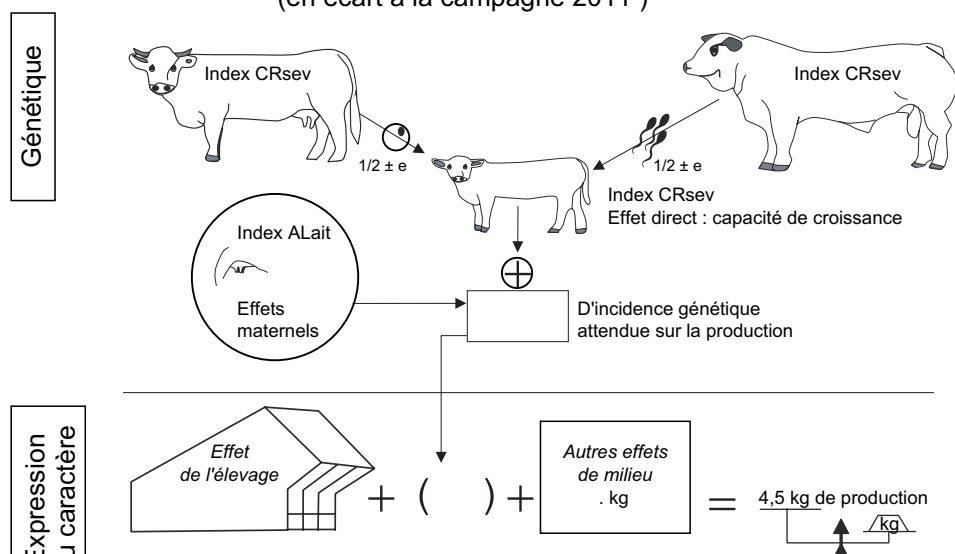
(en écart à la campagne 2011 )

Génétique

Index CRsev

Index CRsev

1/2 ± e

1/2 ± e

Index CRsev
Effet direct : capacité de croissance

Index ALait

Effets maternels

D'incidence génétique attendue sur la production

Expression du caractère

Effet de l'élevage

+ ( ) +

Autres effets de milieu
. kg

=

4,5 kg de production

/kg